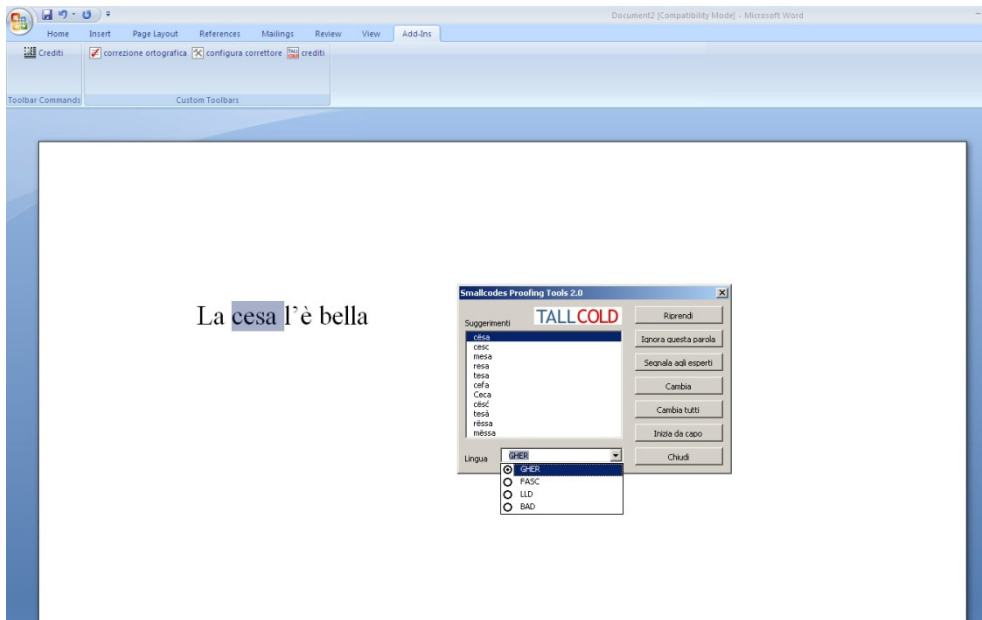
Document2 [Compatibility Mode] - Microsoft Word

Home Insert Page Layout References Mailings Review View Add-Ins

Crediti
correzione ortografica configura correttore crediti
Toolbar Commands Custom Toolbars

La cesa l'è bella

Smallcodes Proofing Tools 2.0

Suggerimenti TALLCOLD

césa
cesc
mesa
resa
tesa
cefa
Ceca
cësc
tesà
rëssa
mëssa

Lingua GHER

GHER
FASC
LLD
BAD

Riprendi
Ignora questa parola
Segnala agli esperti
Cambia
Cambia tutti
Inizia da capo
Chiudi